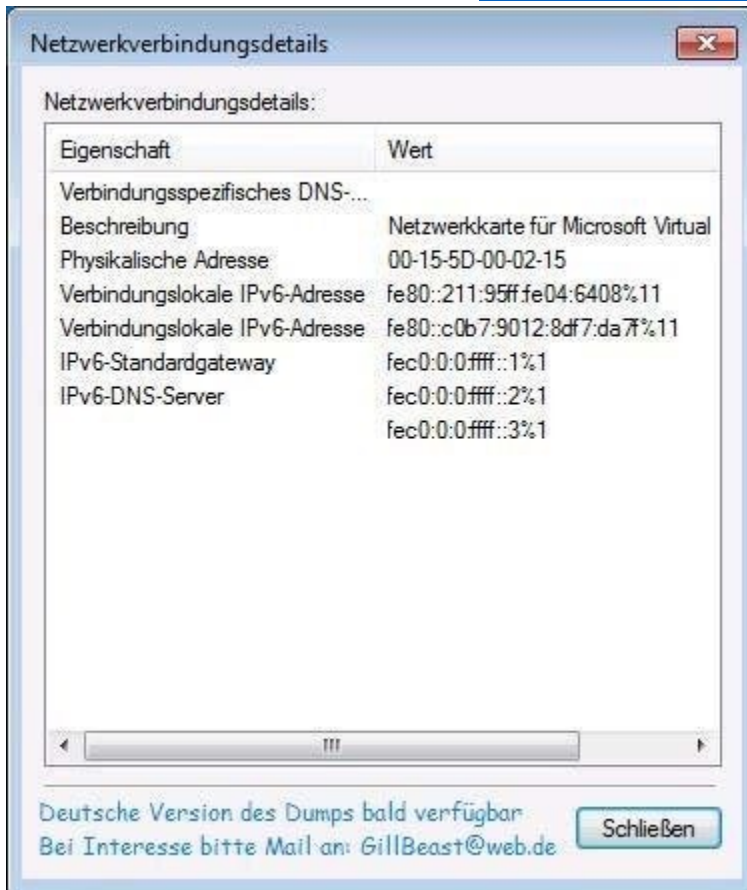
Netzwerkverbindungsdetails

Netzwerkverbindungsdetails:

| Eigenschaft | Wert |
|---|---|
| Verbindungsspezifisches DNS-... | |
| Beschreibung | Netzwerkkarte für Microsoft Virtual |
| Physikalische Adresse | 00-15-5D-00-02-15 |
| Verbindungslokale IPv6-Adresse | fe80::211:95ff:fe04:6408%11 |
| Verbindungslokale IPv6-Adresse | fe80::c0b7:9012:8df7:da7f%11 |
| IPv6-Standardgateway | fec0:0:0:ffff::1%1 |
| IPv6-DNS-Server | fec0:0:0:ffff::2%1 |
| | fec0:0:0:ffff::3%1 |

Deutsche Version des Dumps bald verfügbar
Bei Interesse bitte Mail an: GillBeast@web.de

Schließen